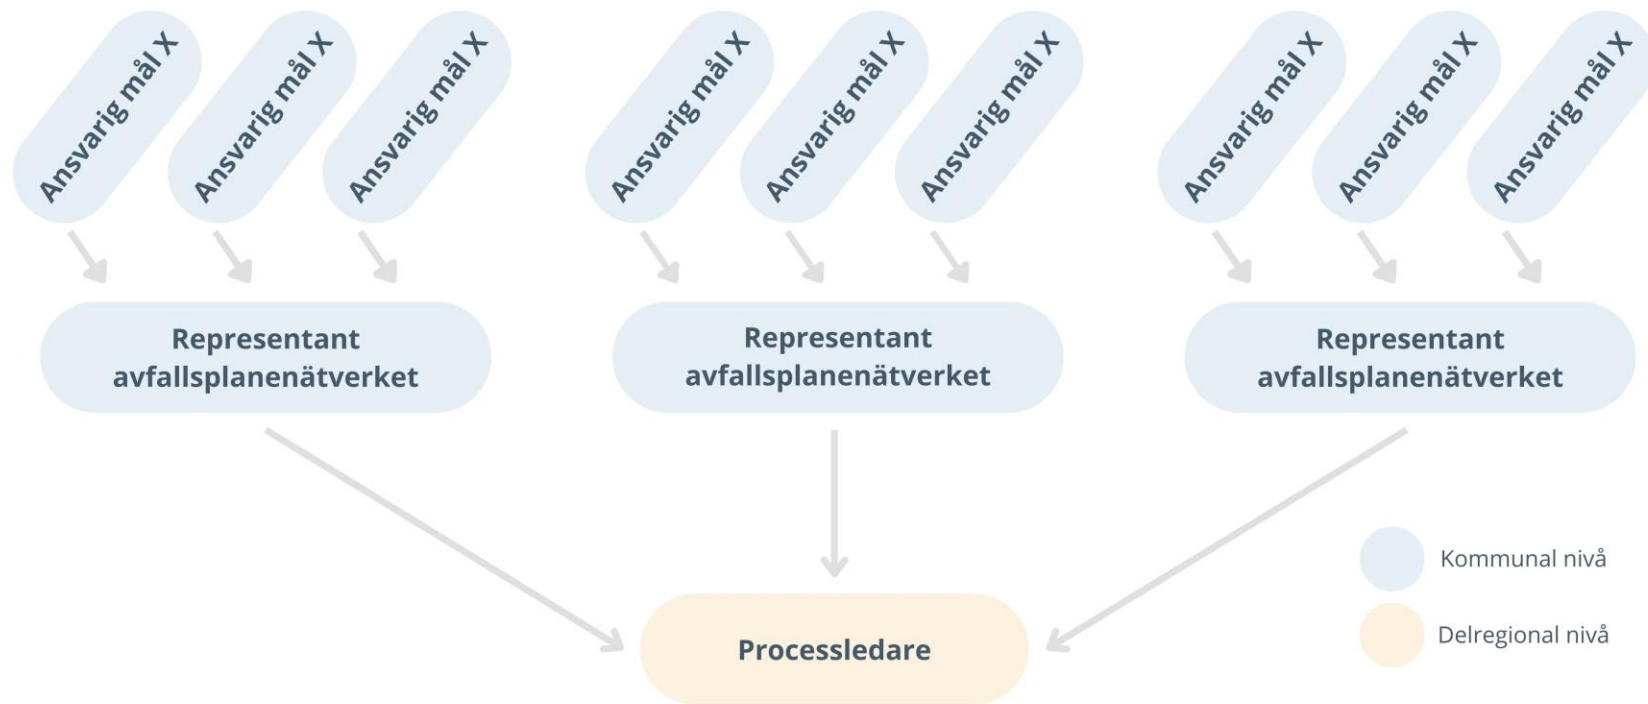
Ansvarig mål X

Ansvarig mål X

Ansvarig mål X

Ansvarig mål X

Ansvarig mål X

Ansvarig mål X

Ansvarig mål X

Ansvarig mål X

Ansvarig mål X

Representant avfallsplanenätverket

Representant avfallsplanenätverket

Representant avfallsplanenätverket

Kommunal nivå

Delregional nivå

Processledare